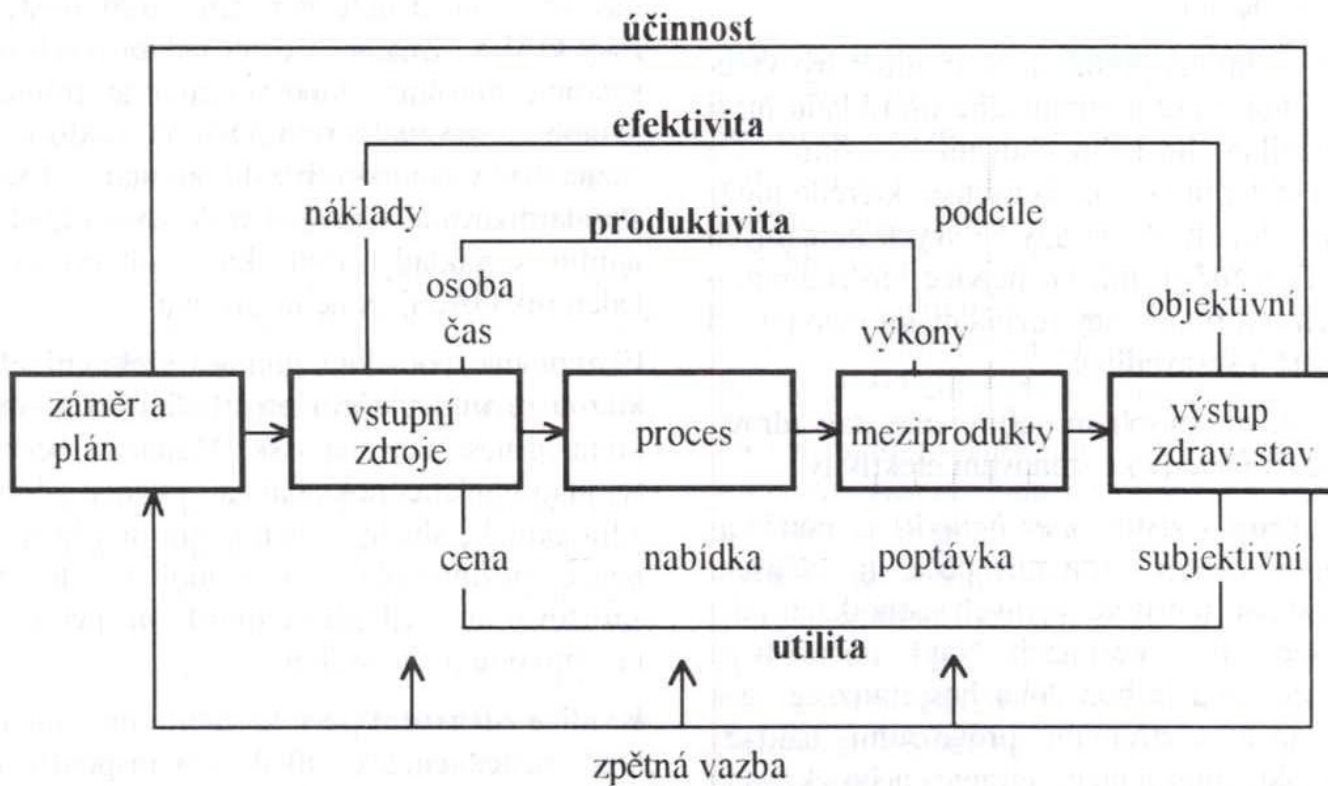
účinnost

efektivita

náklady

produktivita

podcíle

osoba

čas

objektivní

výkony

záměr a plán

vstupní zdroje

proces

meziprodukty

výstup zdrav. stav

cena

nabídka

poptávka

subjektivní

utilita

zpětná vazba